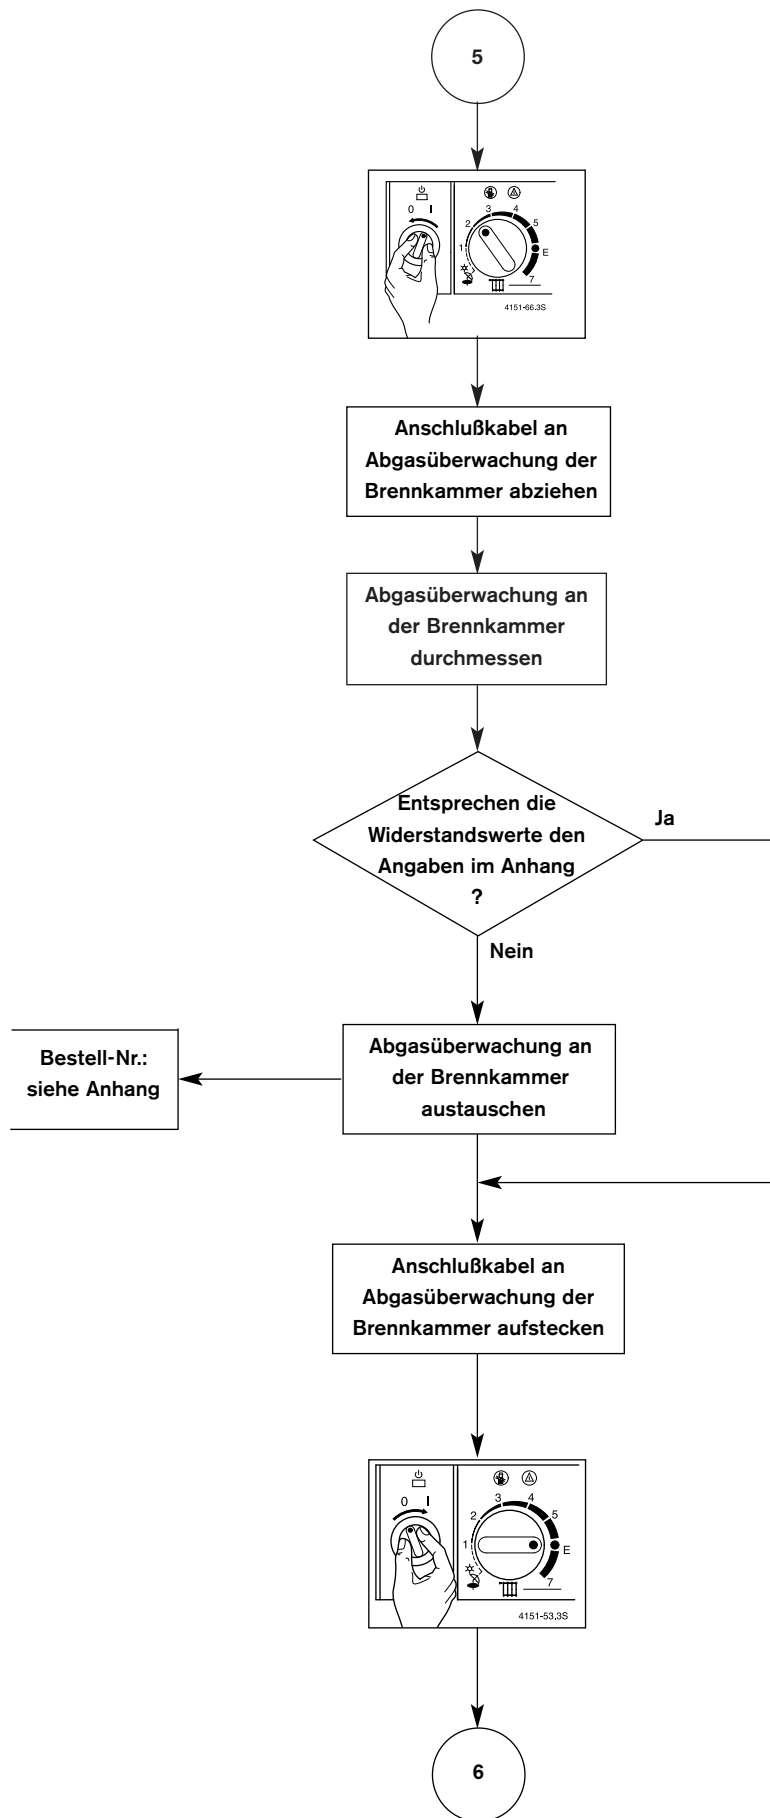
5

0 I

3 4 5 2 1 E 7

4151-66.3S

Anschlußkabel an Abgasüberwachung der Brennkammer abziehen

Abgasüberwachung an der Brennkammer durchmessen

Entsprechen die Widerstandswerte den Angaben im Anhang ?

Ja

Nein

Bestell-Nr.: siehe Anhang

Abgasüberwachung an der Brennkammer austauschen

Anschlußkabel an Abgasüberwachung der Brennkammer aufstecken

0 I

3 4 5 2 1 E 7

4151-53.3S

6